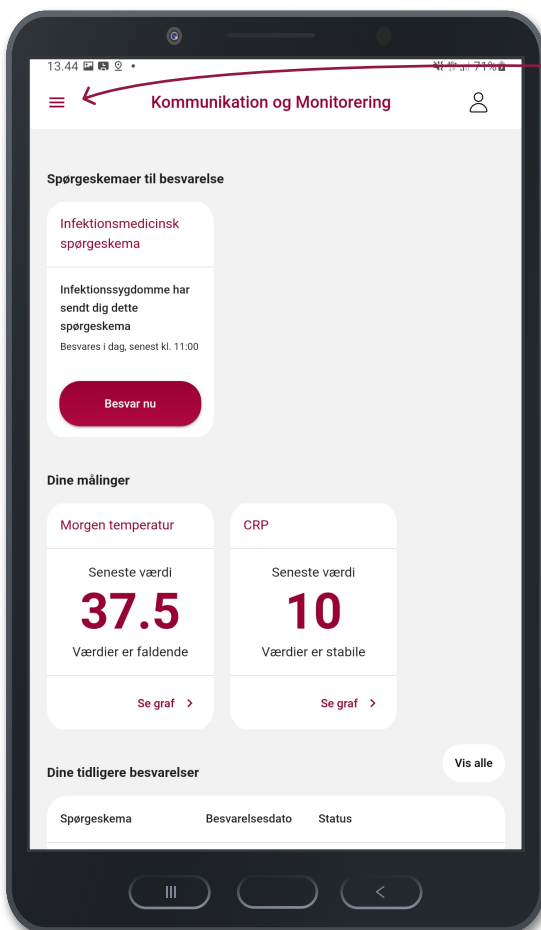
13.44

Kommunikation og Monitorering

Spørgeskemaer til besvarelse

Infektionsmedicinsk spørgeskema

Infektionssygdomme har sendt dig dette spørgeskema

Besvares i dag, senest kl. 11:00

Besvar nu

Dine målinger

Morgen temperatur

Seneste værdi

37.5

Værdier er faldende

Se graf >

CRP

Seneste værdi

10

Værdier er stabile

Se graf >

Dine tidligere besvarelser

Vis alle

| Spørgeskema | Besvarelsesdato | Status |
|---|---|---|